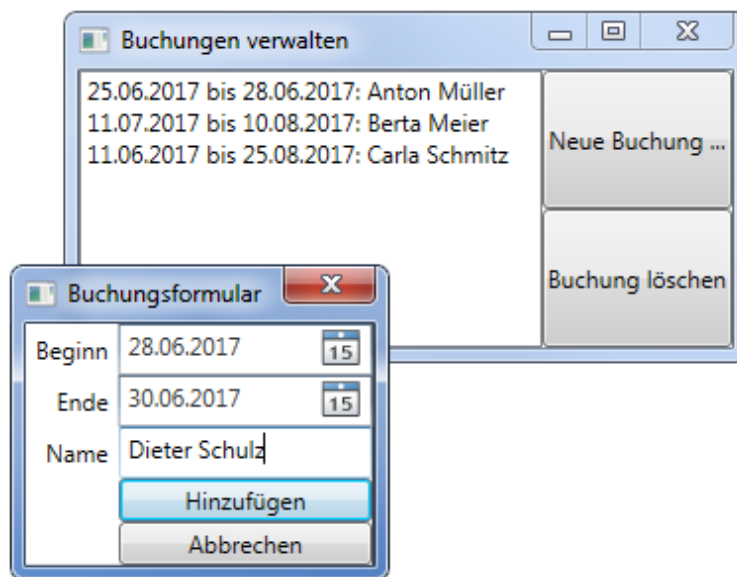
Buchungen verwalten

25.06.2017 bis 28.06.2017: Anton Müller
11.07.2017 bis 10.08.2017: Berta Meier
11.06.2017 bis 25.08.2017: Carla Schmitz

Neue Buchung ...

Buchung löschen

Buchungsformular

Beginn 28.06.2017 15

Ende 30.06.2017 15

Name Dieter Schulz

Hinzufügen

Abbrechen